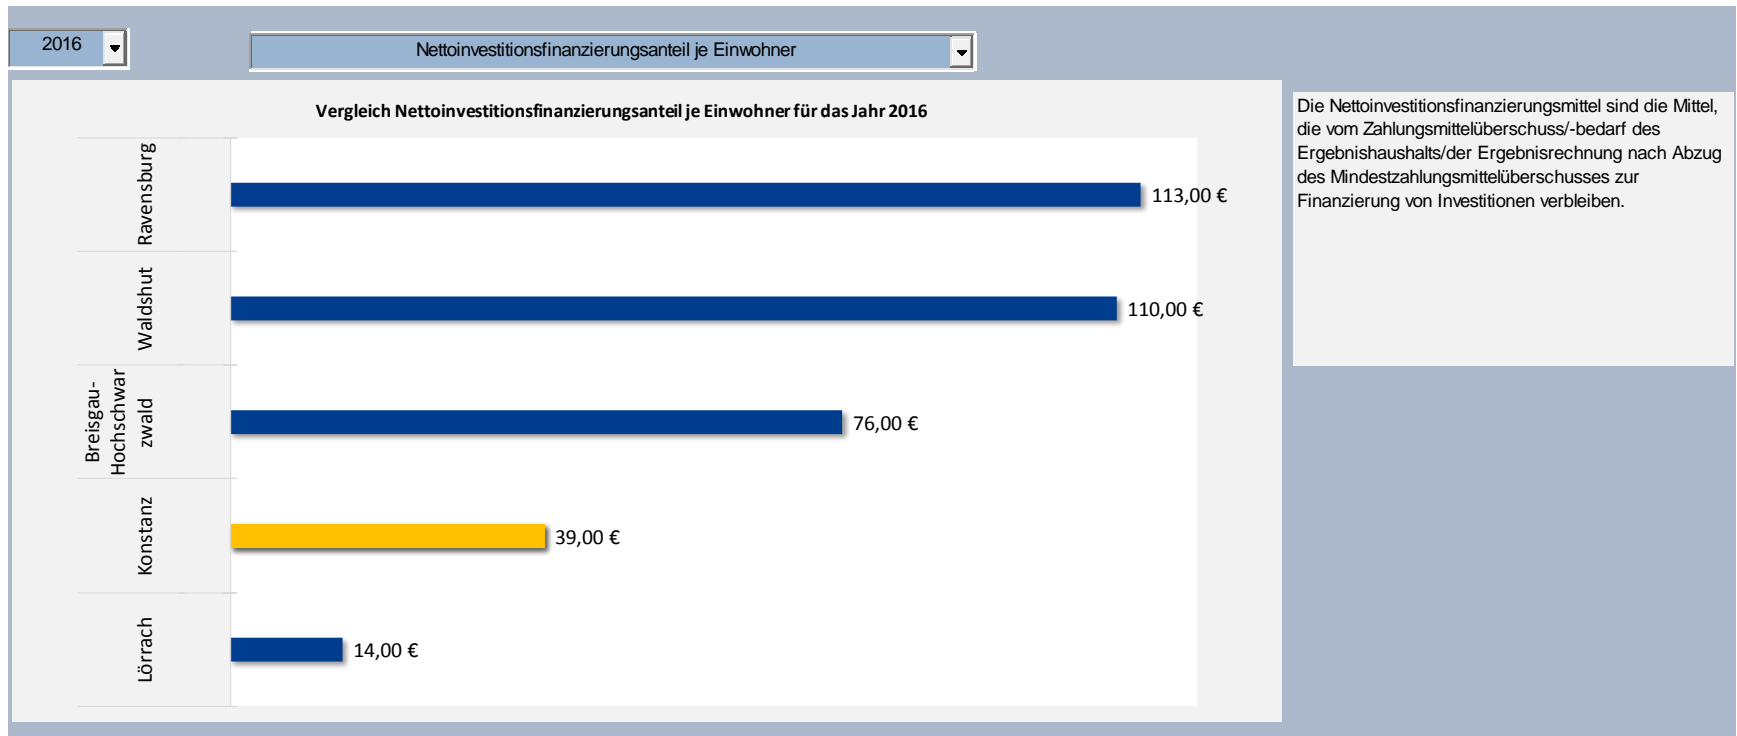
2016

Nettoinvestitionsfinanzierungsanteil je Einwohner

Vergleich Nettoinvestitionsfinanzierungsanteil je Einwohner für das Jahr 2016

Ravensburg
113,00 €

Waldshut
110,00 €

Breisgau-Hochschwarzwald
76,00 €

Konstanz
39,00 €

Lörrach
14,00 €

Die Nettoinvestitionsfinanzierungsmittel sind die Mittel, die vom Zahlungsmittelüberschuss/-bedarf des Ergebnishaushalts/der Ergebnisrechnung nach Abzug des Mindestzahlungsmittelüberschusses zur Finanzierung von Investitionen verbleiben.